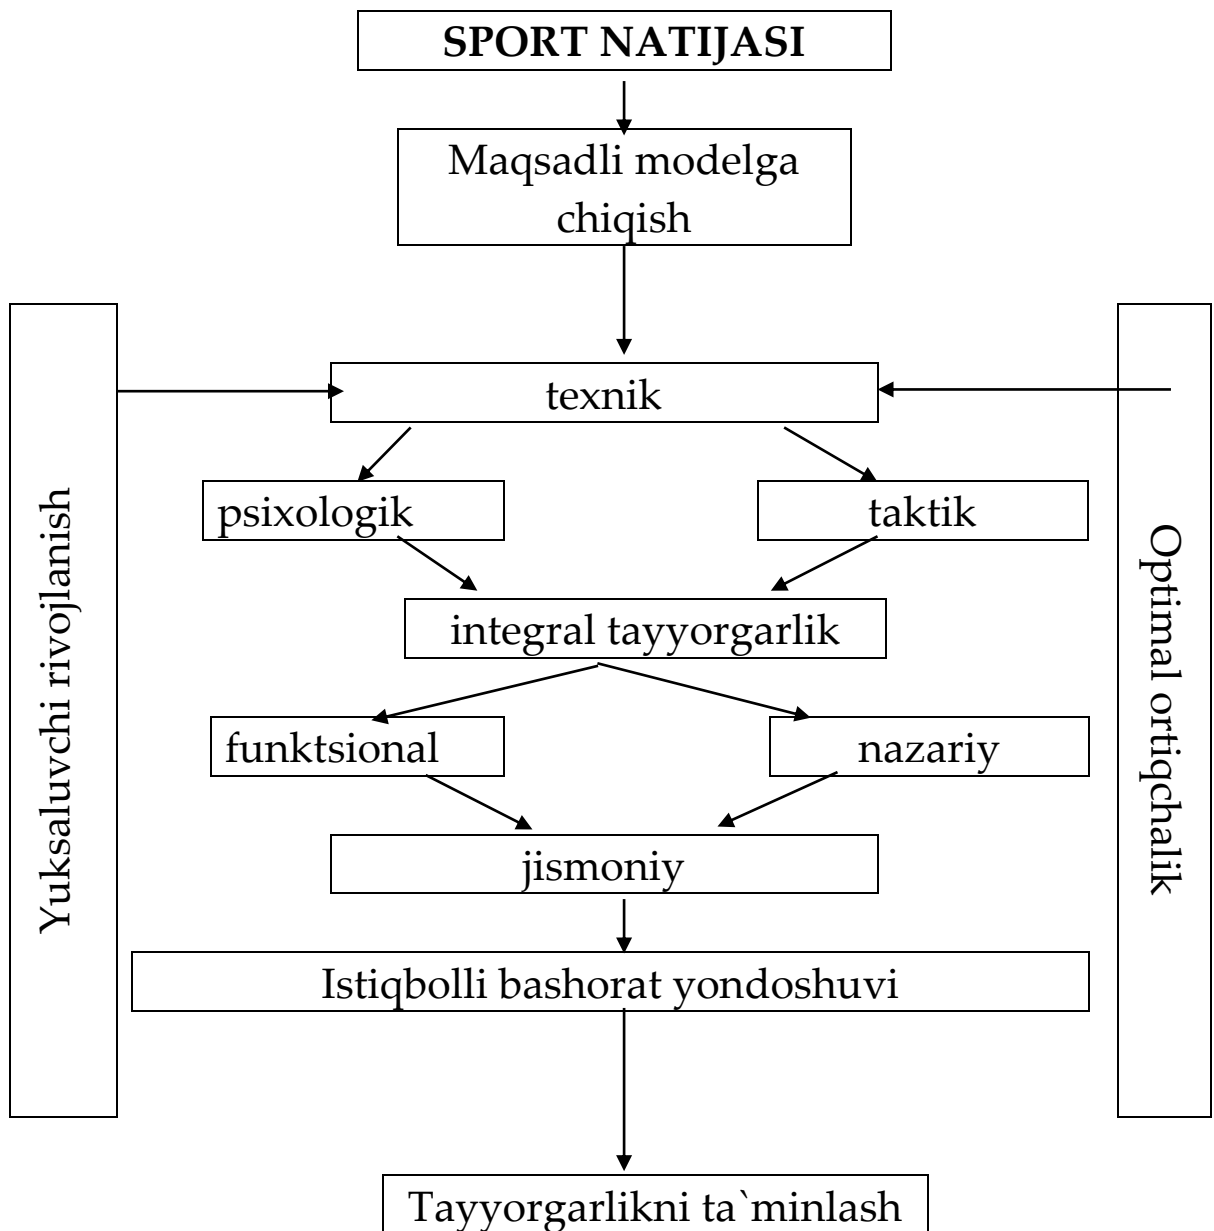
SPORT NATIJASI

Maqsadli modelga chiqish

Yuksaluvchi rivojlanish

texnik

Optimal ortiqchalik

psixologik

taktik

integral tayyorgarlik

funktsional

nazariy

jismoniy

Istiqbolli bashorat yondoshuvi

Tayyorgarlikni ta`minlash